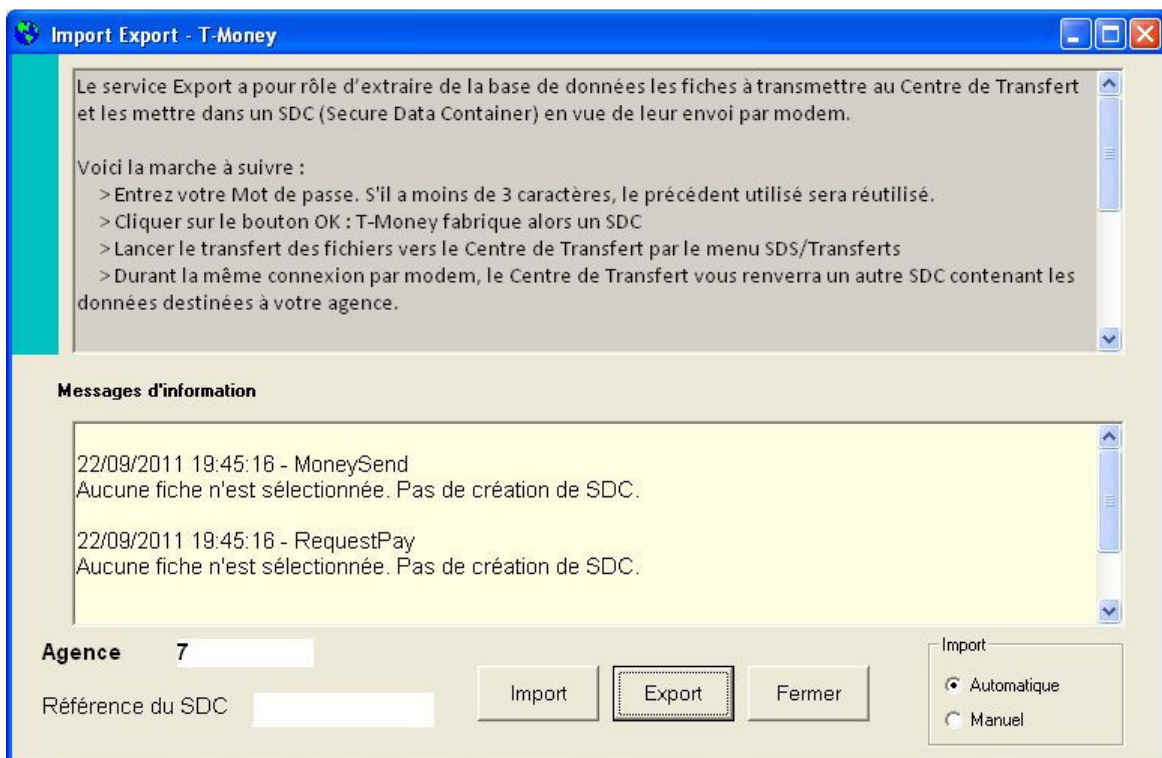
Import Export - T-Money

Le service Export a pour rôle d'extraire de la base de données les fiches à transmettre au Centre de Transfert et les mettre dans un SDC (Secure Data Container) en vue de leur envoi par modem.

Voici la marche à suivre :
>Entrez votre Mot de passe. S'il a moins de 3 caractères, le précédent utilisé sera réutilisé.
>Cliquer sur le bouton OK : T-Money fabrique alors un SDC
>Lancer le transfert des fichiers vers le Centre de Transfert par le menu SDS/Transferts
>Durant la même connexion par modem, le Centre de Transfert vous renverra un autre SDC contenant les données destinées à votre agence.

Messages d'information

22/09/2011 19:45:16 - MoneySend
Aucune fiche n'est sélectionnée. Pas de création de SDC.

22/09/2011 19:45:16 - RequestPay
Aucune fiche n'est sélectionnée. Pas de création de SDC.

Agence 7

Référence du SDC

Import

Export

Fermer

Import
Automatique
Manuel